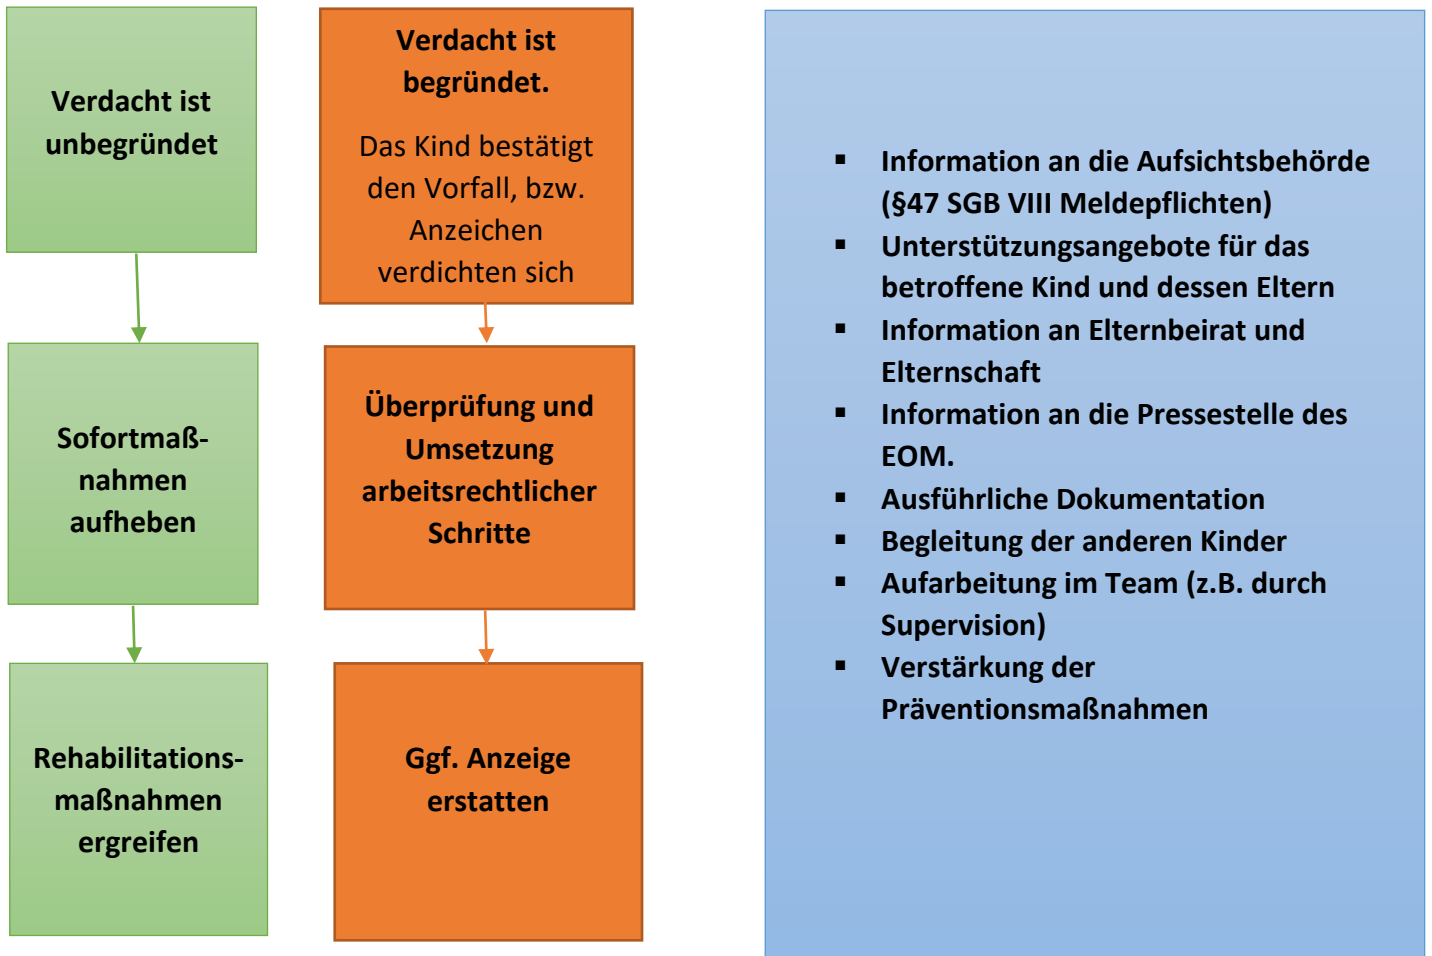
Verdacht ist unbegründet

Sofortmaßnahmen aufheben

Rehabilitationsmaßnahmen ergreifen

Verdacht ist begründet.

Das Kind bestätigt den Vorfall, bzw. Anzeichen verdichten sich

Überprüfung und Umsetzung arbeitsrechtlicher Schritte

Ggf. Anzeige erstatten

- Information an die Aufsichtsbehörde (§47 SGB VIII Meldepflichten)
- Unterstützungsangebote für das betroffene Kind und dessen Eltern
- Information an Elternbeirat und Elternschaft
- Information an die Pressestelle des EOM.
- Ausführliche Dokumentation
- Begleitung der anderen Kinder
- Aufarbeitung im Team (z.B. durch Supervision)
- Verstärkung der Präventionsmaßnahmen